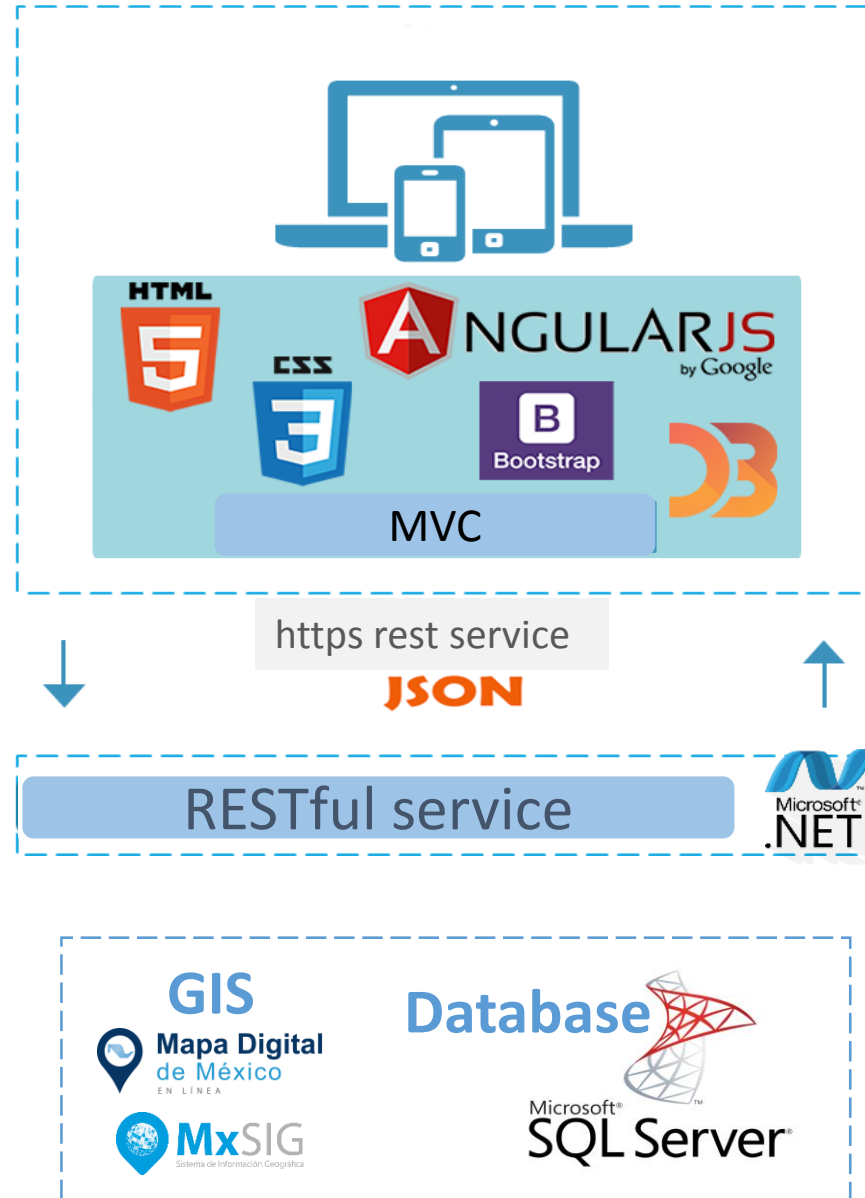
HTML
5
CSS
3
ANGULARJS
by Google
B
Bootstrap
D3
MVC

https rest service
JSON

RESTful service
Microsoft®
.NET

GIS
Mapa Digital de México
EN LÍNEA
MxSIG
Sistema de Información Geográfica
Database
Microsoft®
SQL Server®